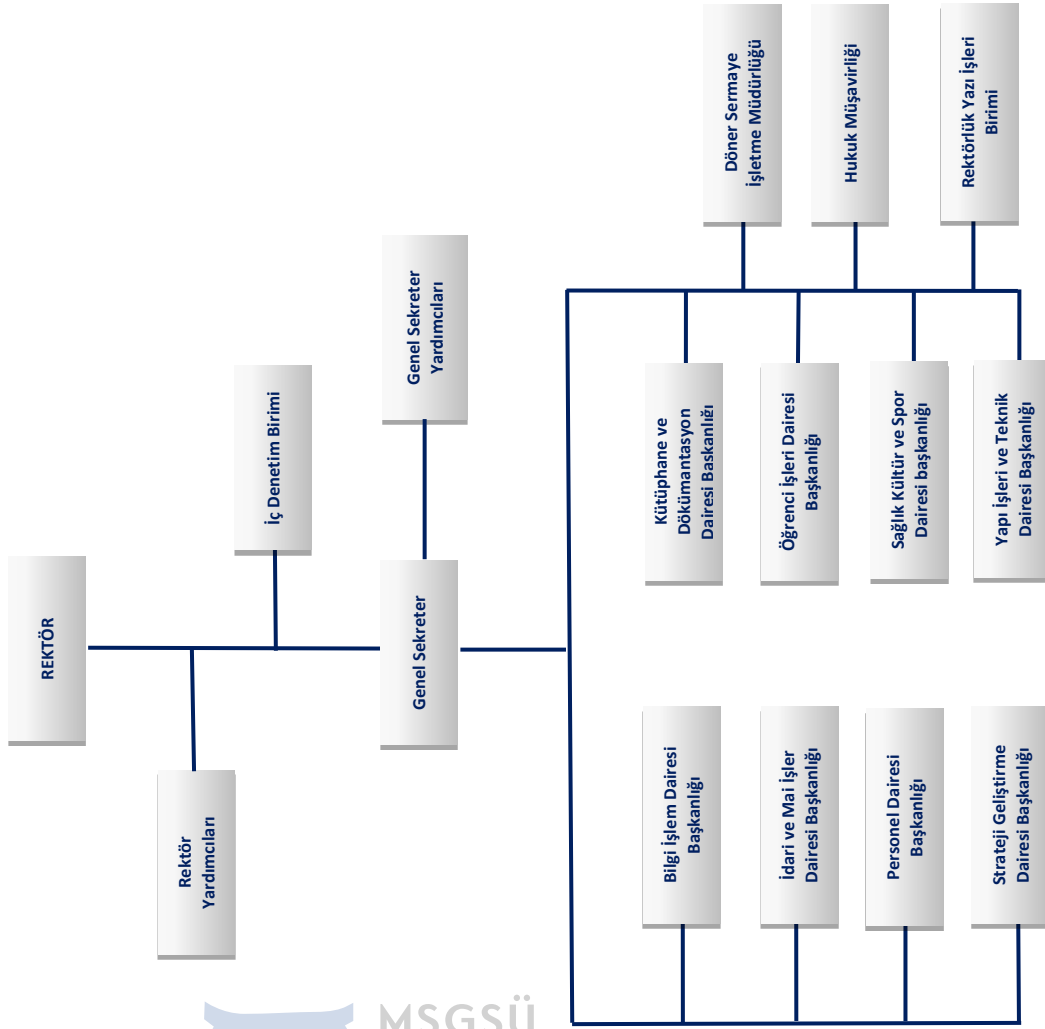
Döner Sermaye İşletme Müdürlüğü

Hukuk Müşavirliği

Rektörlük Yazı İşleri Birimi

Genel Sekreter Yardımcıları

İç Denetim Birimi

Kütüphane ve Dökümantasyon Dairesi Başkanlığı

Öğrenci İşleri Dairesi Başkanlığı

Sağlık Kültür ve Spor Dairesi başkanlığı

Yapı İşleri ve Teknik Dairesi Başkanlığı

REKTÖR

Genel Sekreter

Rektör Yardımcıları

Bilgi İşlem Dairesi Başkanlığı

İdari ve Mai İşler Dairesi Başkanlığı

Personel Dairesi Başkanlığı

Strateji Geliştirme Dairesi Başkanlığı

MSGSÜ